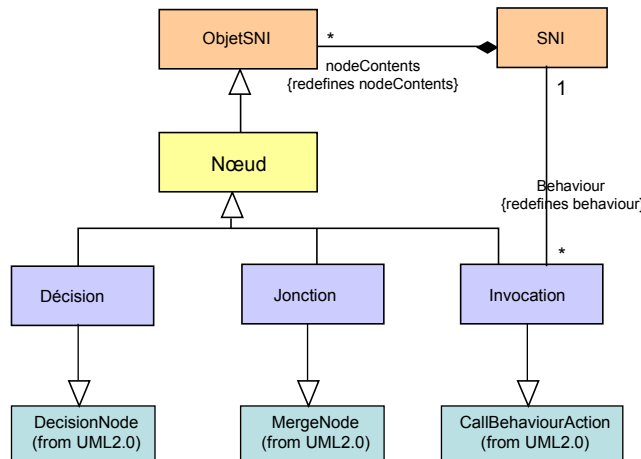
ObjetSNI

*

nodeContents
{redefines nodeContents}

SNI

1

Nœud

Behaviour
{redefines behaviour}

*

Décision

Jonction

Invocation

DecisionNode
(from UML2.0)

MergeNode
(from UML2.0)

CallBehaviourAction
(from UML2.0)